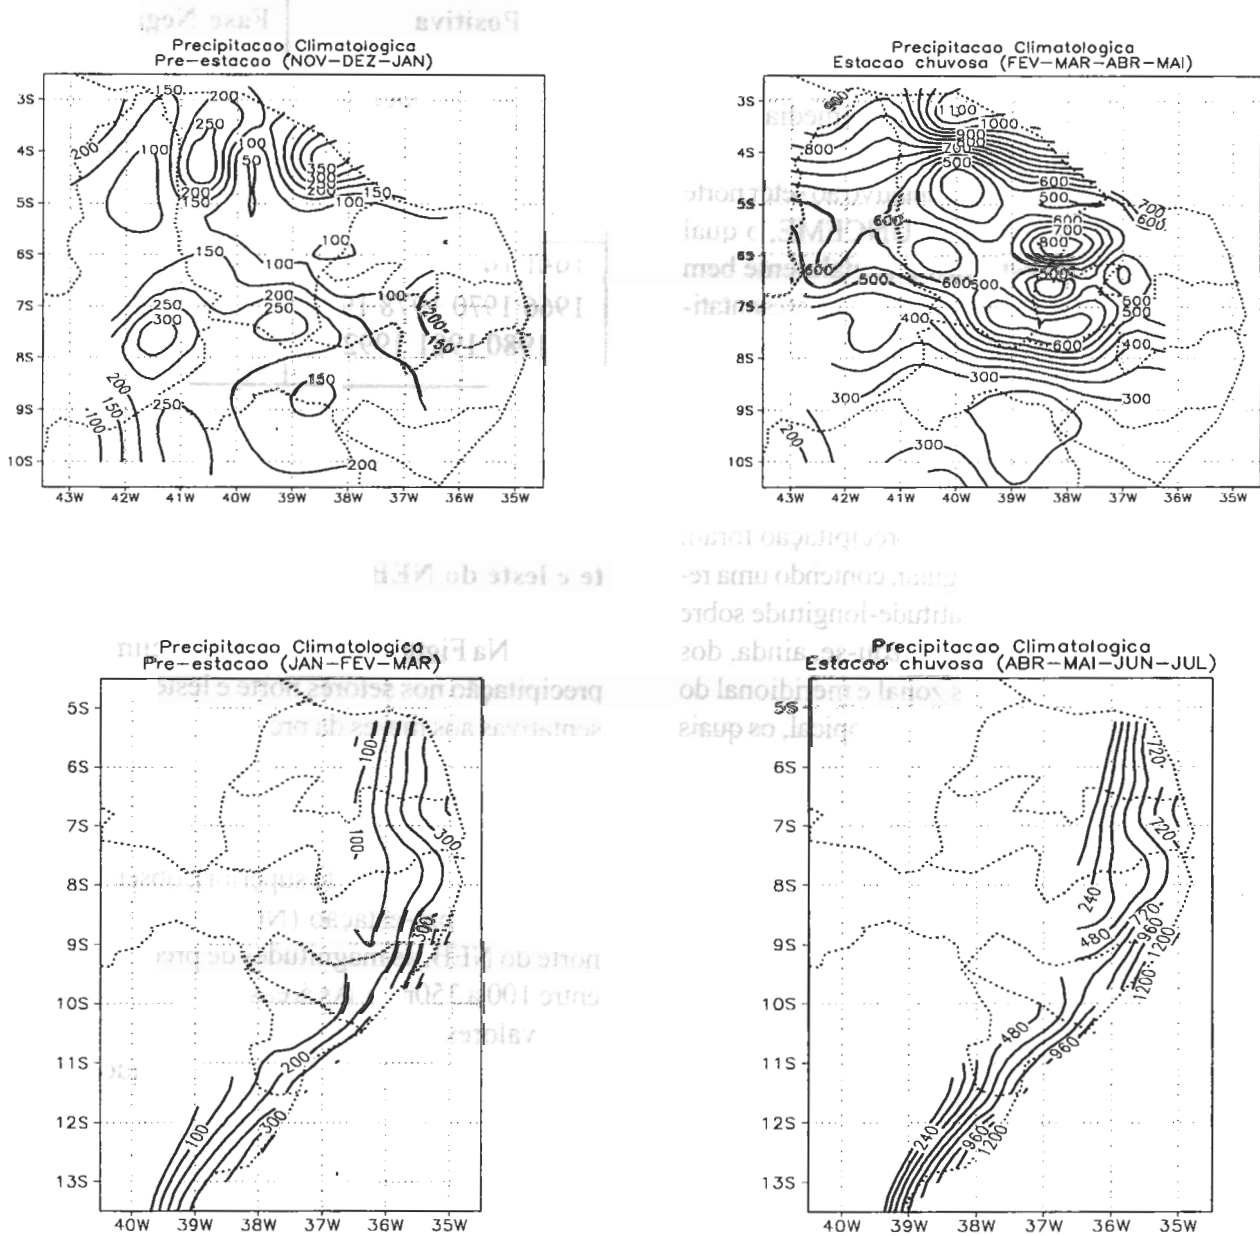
Positiva | Base Neg

Precipitacao Climatologica
Pre-estacao (NOV-DEZ-JAN)

3S 4S 5S 6S 7S 8S 9S 10S
43W 42W 41W 40W 39W 38W 37W 36W 35W

150 200 250 200 100 100 50 200 150 350 300 250 200 150 100 150 100 100 150 100 200 250 250 300 200 100 200 150 150 200 250 150 100 200

Precipitacao Climatologica
Estacao chuvosa (FEV-MAR-ABR-MAI)

3S 4S 5S 6S 7S 8S 9S 10S
43W 42W 41W 40W 39W 38W 37W 36W 35W

900 1100 1000 800 900 700 500 600 500 700 600 600 700 800 600 600 500 600 500 500 500 400 400 600 300 300 300 200 300

te e leste do NEB

Precipitacao Climatologica
Pre-estacao (JAN-FEV-MAR)

5S 6S 7S 8S 9S 10S 11S 12S 13S
40W 39W 38W 37W 36W 35W

100 100 300 300 200 100 300

Precipitacao Climatologica
Estacao chuvosa (ABR-MAI-JUN-JUL)

5S 6S 7S 8S 9S 10S 11S 12S 13S
40W 39W 38W 37W 36W 35W

720 720 240 480 720 960 1200 1200 480 960 240 960 1200